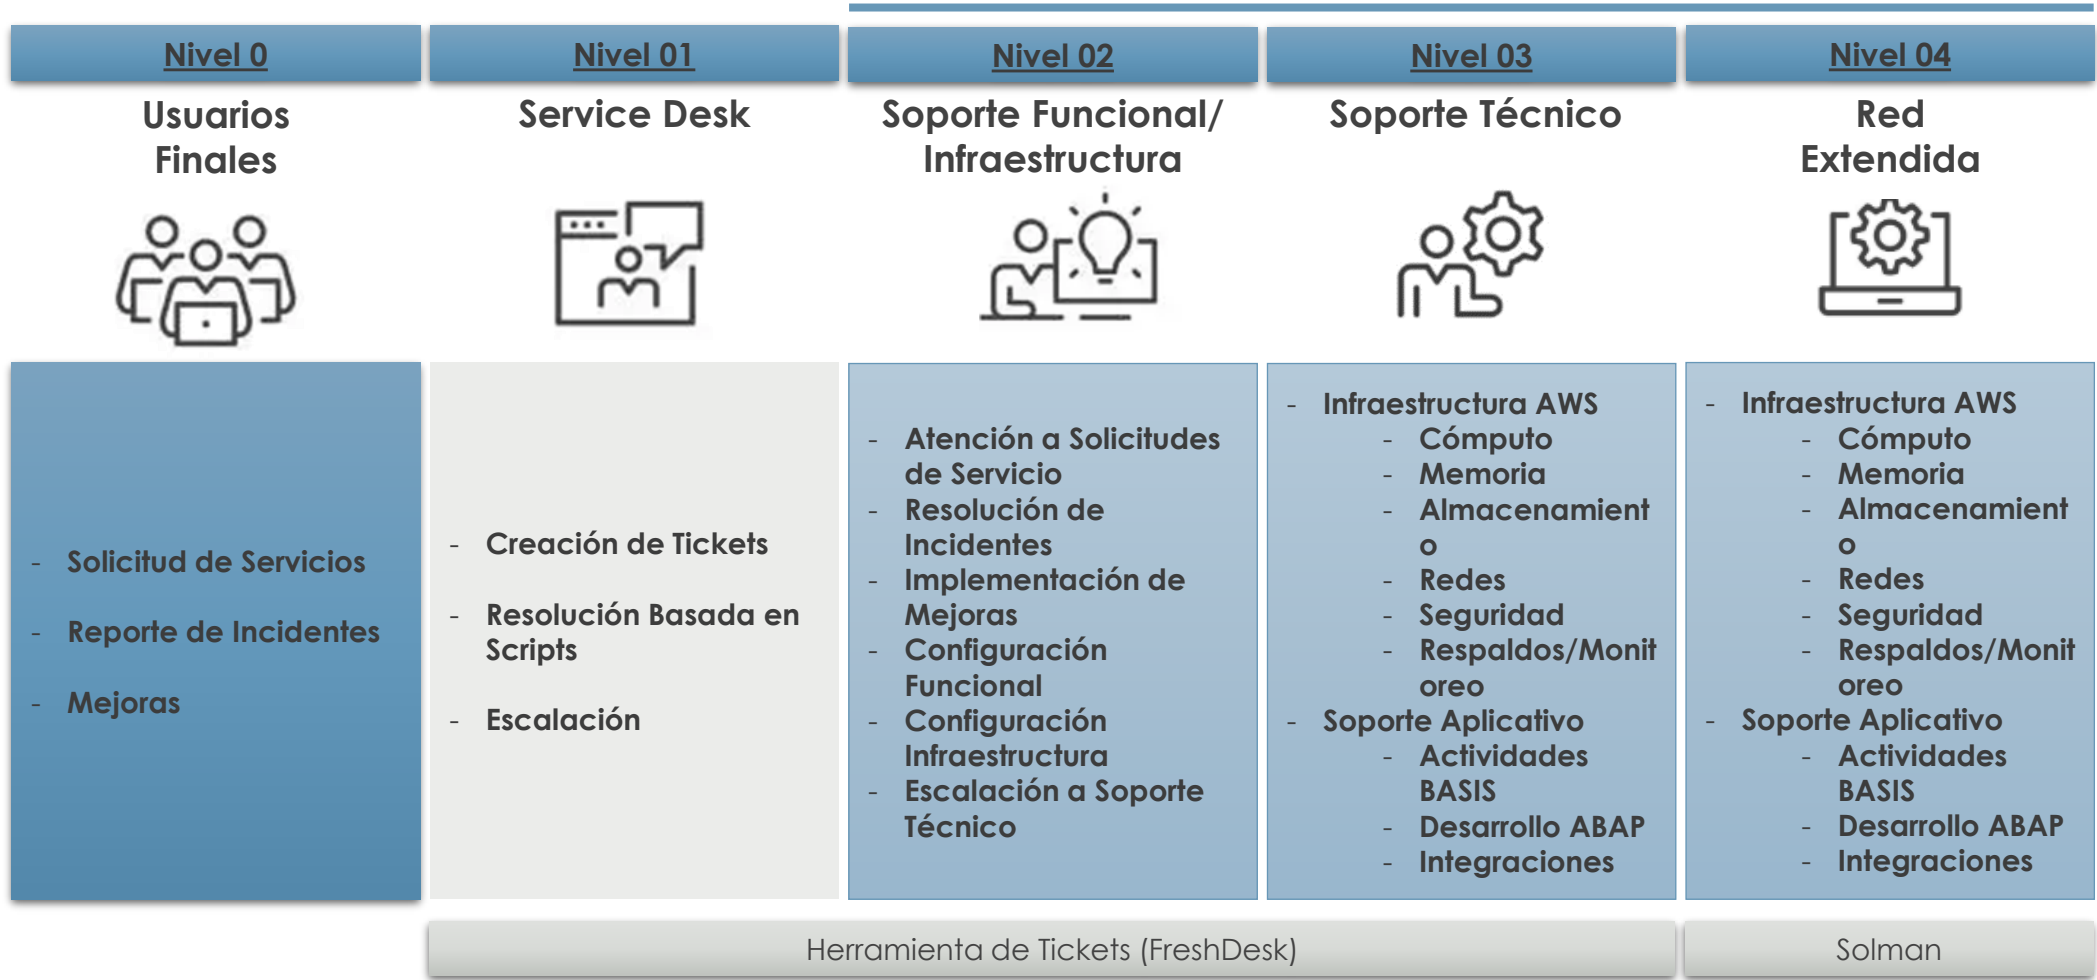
Nivel 0

Usuarios Finales

- Solicitud de Servicios
- Reporte de Incidentes
- Mejoras

Nivel 01

Service Desk

- Creación de Tickets
- Resolución Basada en Scripts
- Escalación

Nivel 02

Soporte Funcional/ Infraestructura

- Atención a Solicitudes de Servicio
- Resolución de Incidentes
- Implementación de Mejoras
- Configuración Funcional
- Configuración Infraestructura
- Escalación a Soporte Técnico

Nivel 03

Soporte Técnico

- Infraestructura AWS
  - Cómputo
  - Memoria
  - Almacenamient o
  - Redes
  - Seguridad
  - Respaldos/Monit oreo
- Soporte Aplicativo
  - Actividades BASIS
  - Desarrollo ABAP
  - Integraciones

Nivel 04

Red Extendida

- Infraestructura AWS
  - Cómputo
  - Memoria
  - Almacenamient o
  - Redes
  - Seguridad
  - Respaldos/Monit oreo
- Soporte Aplicativo
  - Actividades BASIS
  - Desarrollo ABAP
  - Integraciones

Herramienta de Tickets (FreshDesk)

Solman